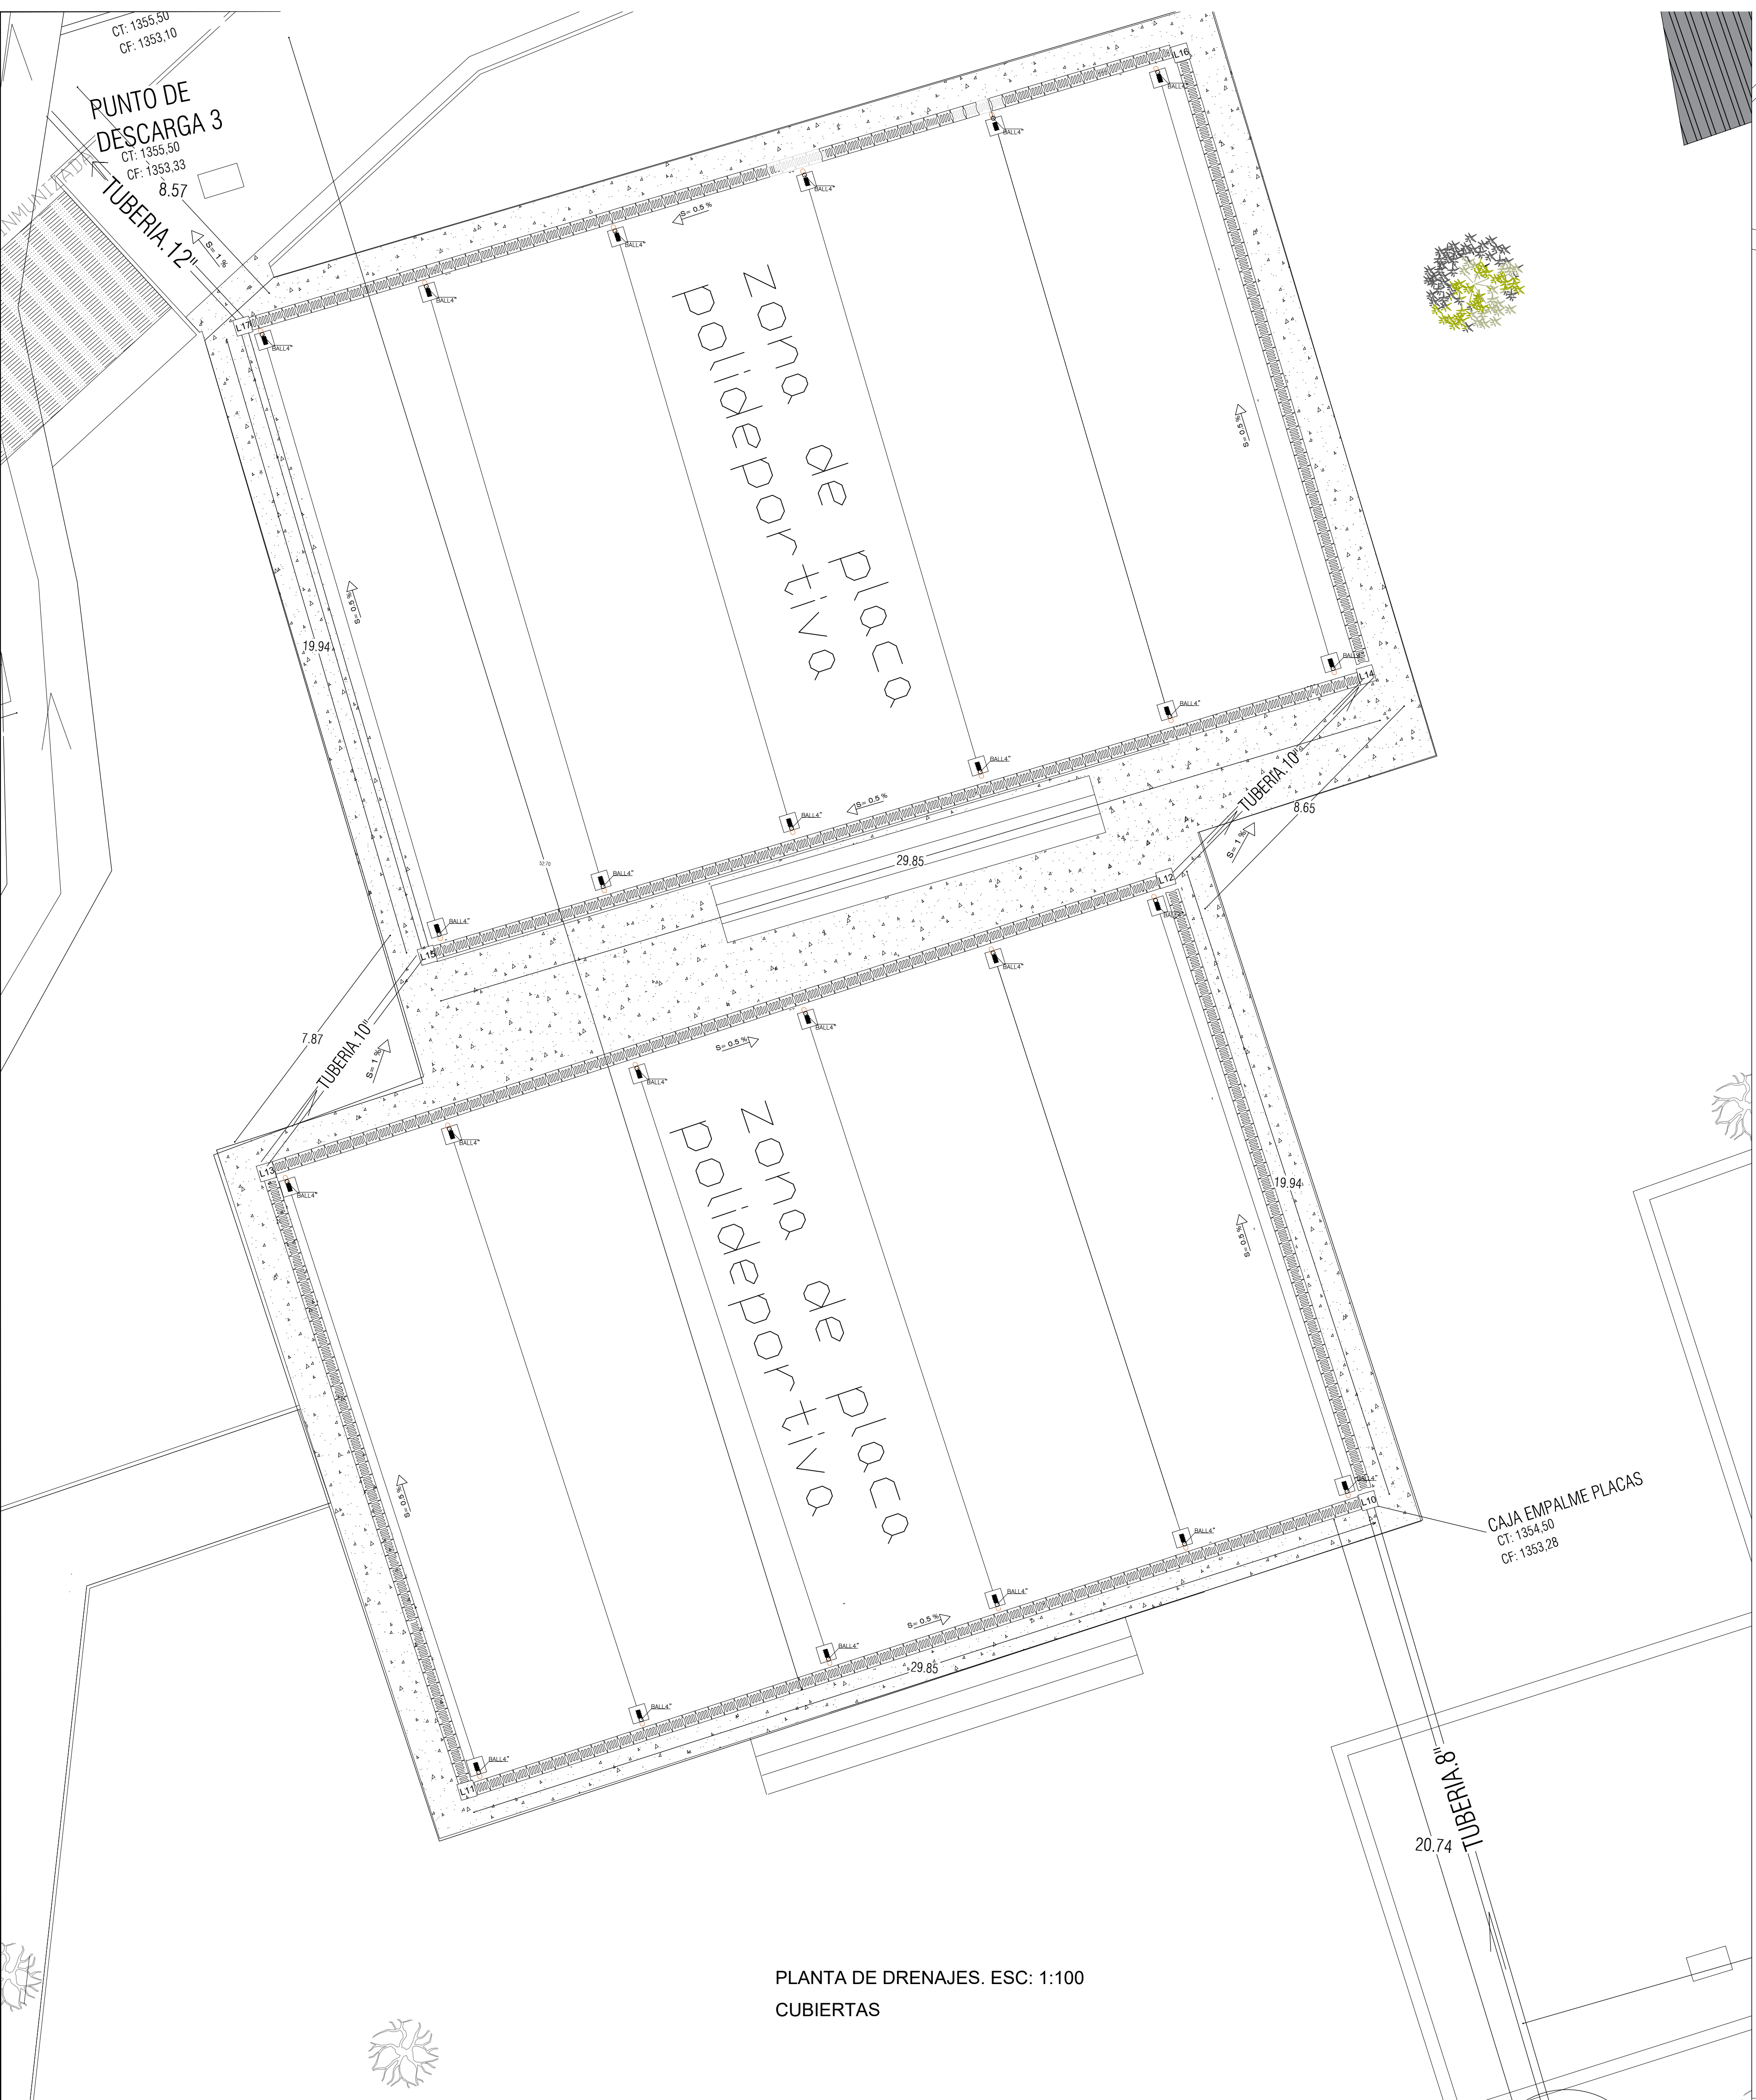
CT: 1355,50
CF: 1353,10

PUNTO DE DESCARGA 3
CT: 1355,50
CF: 1353,33
8.57
TUBERIA.12"
S= 1 %
INMUNITARIA

L16
BALL4"
BALL4"
BALL4"
S= 0.5 %
BALL4"
BALL4"
L17
BALL4"

Zona de placa polideportiva

S= 0.5 %
S= 0.5 %
19.94
BALL4"
L14
BALL4"
BALL4"
BALL4"
S= 0.5 %
TUBERIA.10"
8.65
S= 1 %
29.85
BALL4"
L12
BALL4"
BALL4"
L15
BALL4"
BALL4"
7.87
TUBERIA.10"
S= 1 %
S= 0.5 %
BALL4"
BALL4"
L13
BALL4"

Zona de placa polideportiva

19.94
S= 0.5 %
S= 0.5 %
BALL4"
L10
BALL4"
BALL4"
S= 0.5 %
BALL4"
29.85
BALL4"
BALL4"
L11

CAJA EMPALME PLACAS
CT: 1354,50
CF: 1353,28

TUBERIA.8"
20.74

PLANTA DE DRENAJES. ESC: 1:100
CUBIERTAS